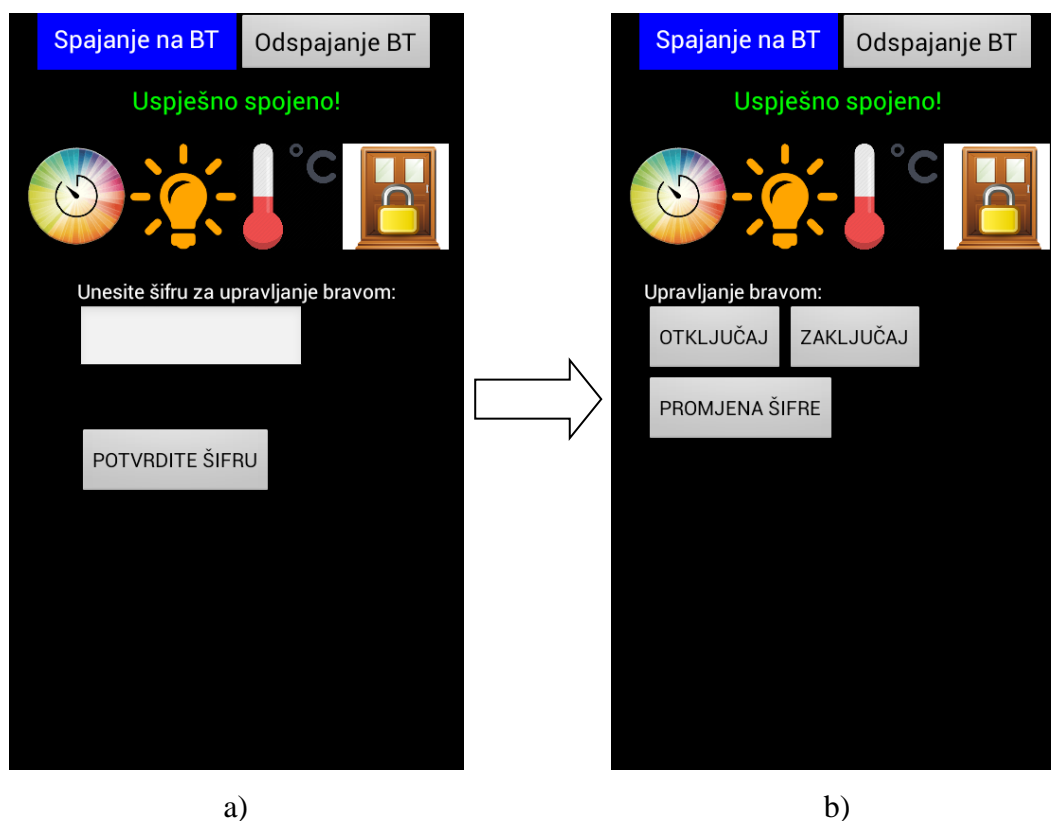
Spajanje na BT
Odspajanje BT
Uspješno spojeno!
°C
Unesite šifru za upravljanje bravom:
POTVRDITE ŠIFRU

a)

Spajanje na BT
Odspajanje BT
Uspješno spojeno!
°C
Upravljanje bravom:
OTKLJUČAJ
ZAKLJUČAJ
PROMJENA ŠIFRE

b)